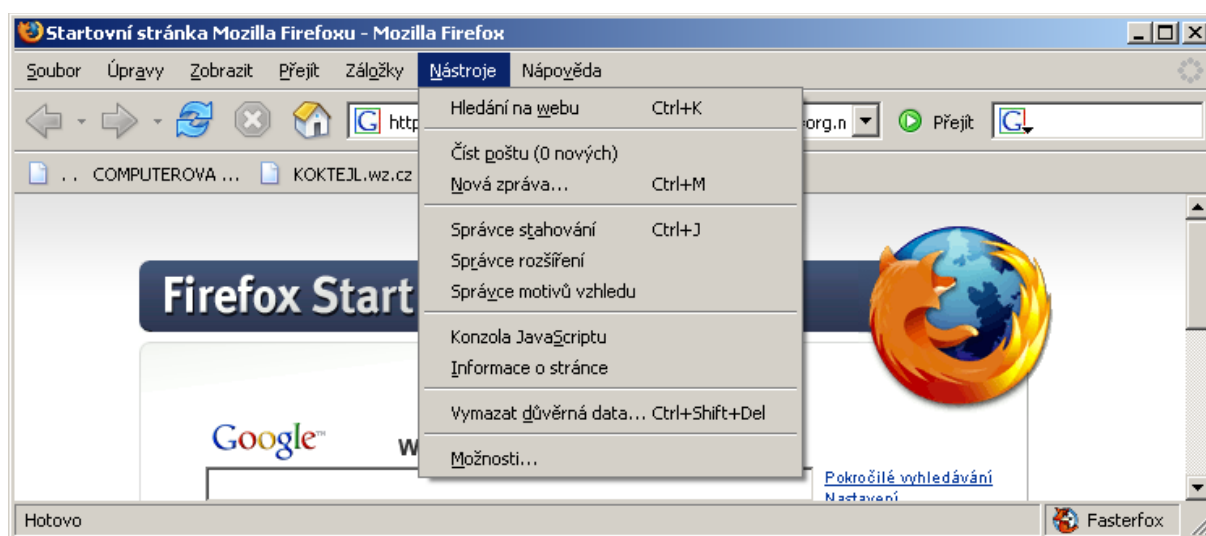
Startovní stránka Mozilla Firefoxu - Mozilla Firefox

Soubor Úpravy Zobrazit Přejít Záložky Nástroje Nápověda

http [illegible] org.n Přejít

.. COMPUTEROVA ... KOKTEJL.wz.cz

Hledání na webu Ctrl+K
Číst poštu (0 nových)
Nová zpráva... Ctrl+M
Správce stahování Ctrl+J
Správce rozšíření
Správce motivů vzhledu
Konzola JavaScriptu
Informace o stránce
Vymazat důvěrná data... Ctrl+Shift+Del
Možnosti...

Firefox Start

Google

W

Pokročilé vyhledávání
Nastavení

Hotovo

Fasterfox